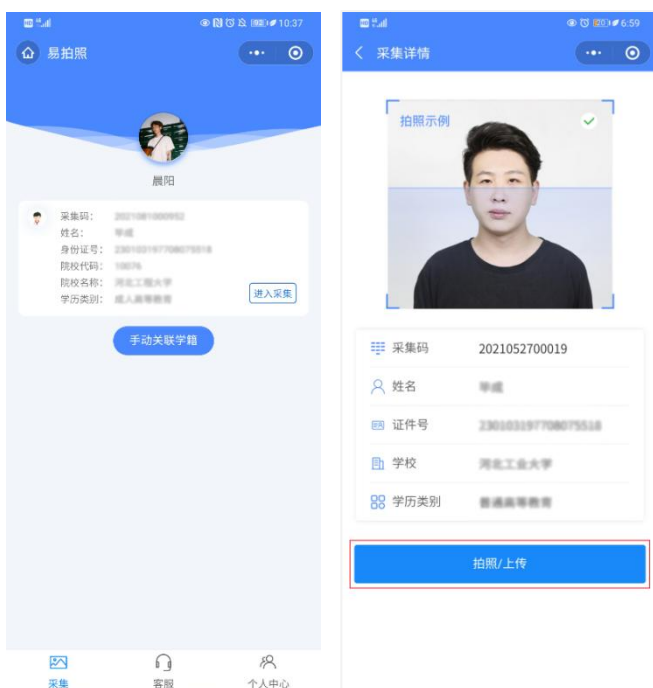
10:37

易拍照

晨阳

采集码：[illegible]
姓名：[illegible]
身份证号：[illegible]
院校代码：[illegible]
院校名称：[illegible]
学历类别：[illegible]

进入采集

手动关联学籍

采集

客服

个人中心

6:59

采集详情

拍照示例

采集码 2021052700019

姓名 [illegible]

证件号 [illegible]

学校 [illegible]

学历类别 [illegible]

拍照/上传